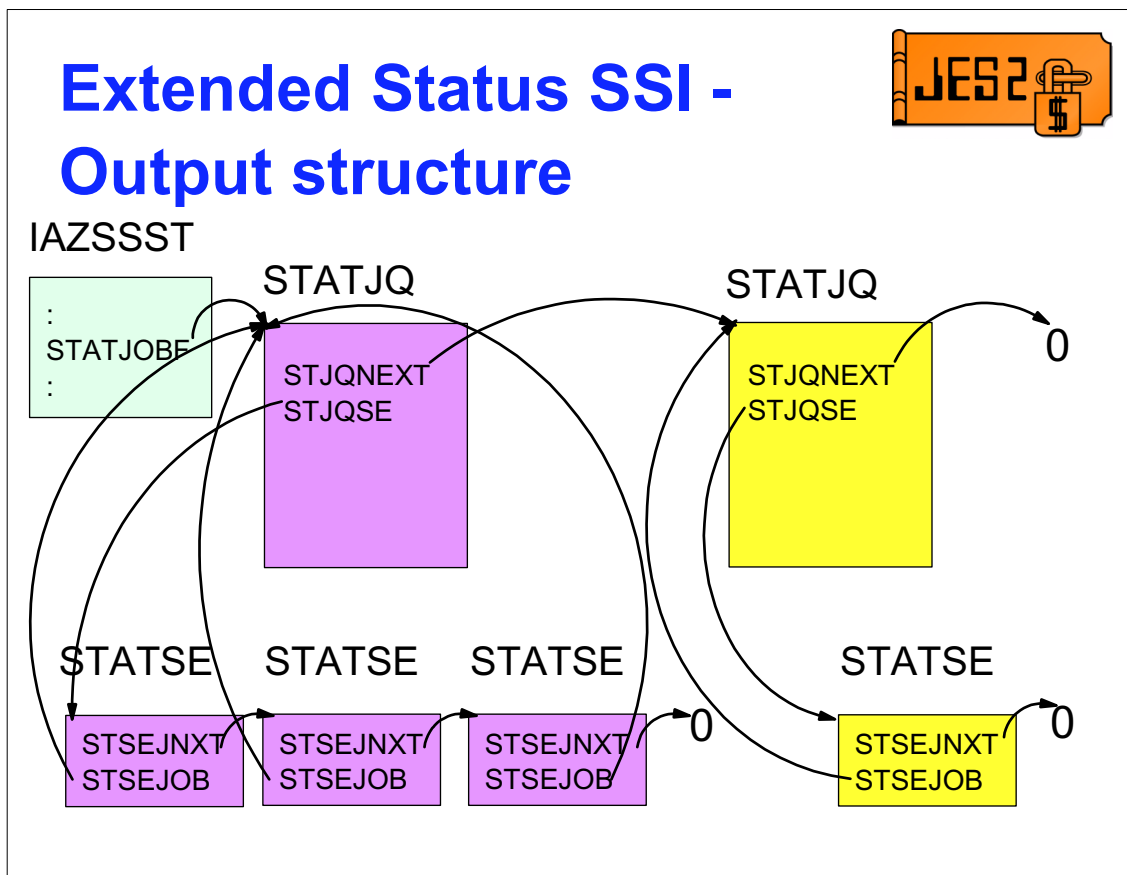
Extended Status SSI - Output structure

JES2

IAZSSST

:
STATJOBF
:

STATJQ

STJQNEXT
STJQSE

STATJQ

STJQNEXT
STJQSE

0

STATSE

STSEJNXT
STSEJOB

STATSE

STSEJNXT
STSEJOB

STATSE

STSEJNXT
STSEJOB

0

STATSE

STSEJNXT
STSEJOB

0